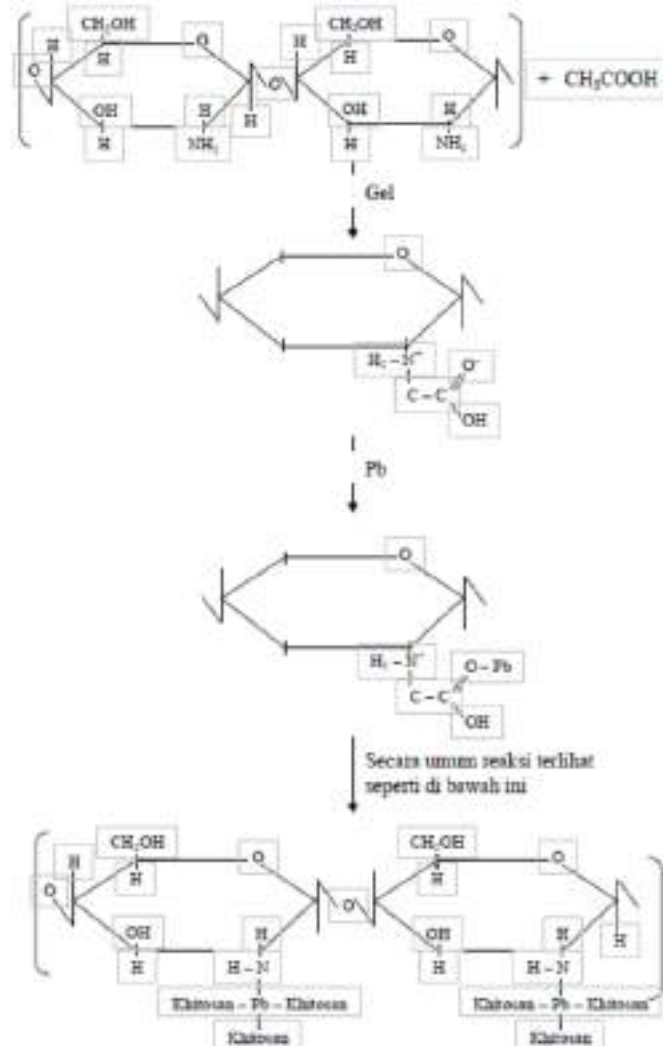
$CH_2OH$ H O H O H OH H NH$_2$ H O $CH_2OH$ H H O OH H H NH$_2$ + $CH_3COOH$

Gel

O

$H_2-N^+$ O$^-$ C – C OH

Pb

O

$H_2-N^+$ O – Pb C – C OH

Secara umum reaksi terlihat seperti di bawah ini

H $CH_2OH$ H O O OH H H H – N Khitosan – Pb – Khitosan Khitosan O $CH_2OH$ H O OH H H H – N H Khitosan – Pb – Khitosan Khitosan